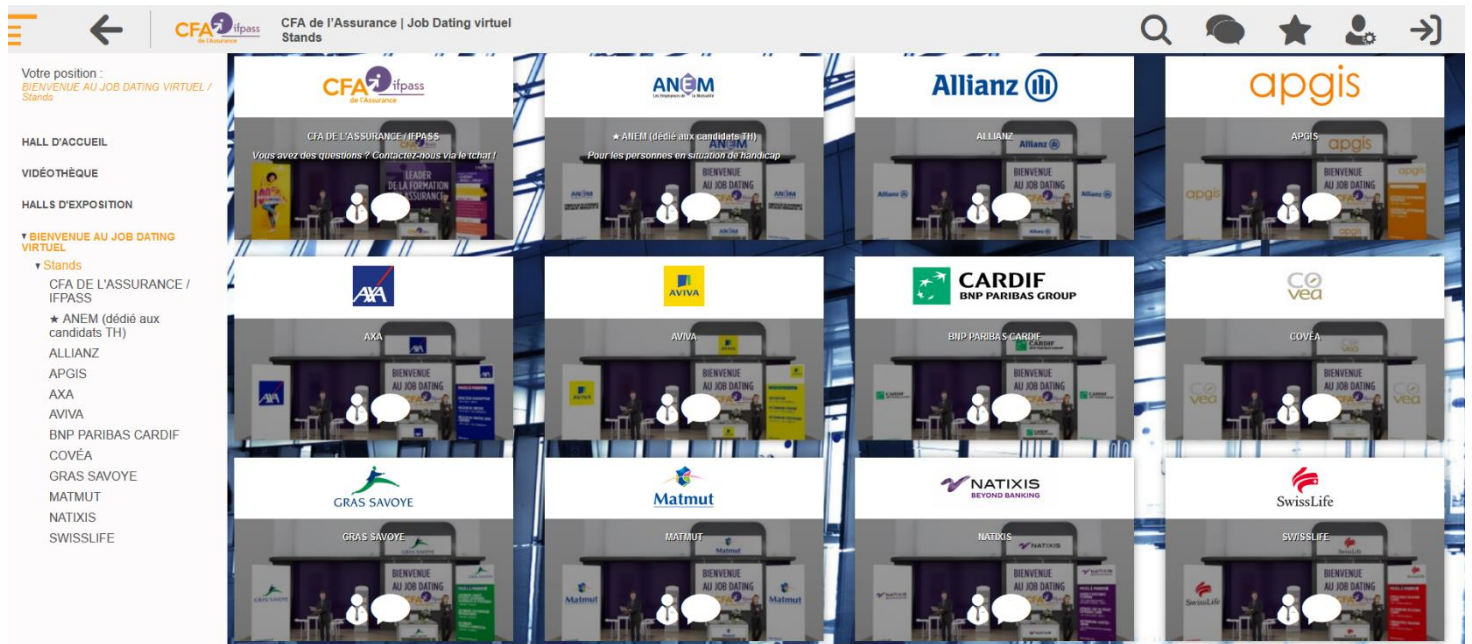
CFA ifpass de l'Assurance

CFA de l'Assurance | Job Dating virtuel
Stands

Votre position :
BIENVENUE AU JOB DATING VIRTUEL / Stands

HALL D'ACCUEIL

VIDÉOTHÈQUE

HALLS D'EXPOSITION

▾ BIENVENUE AU JOB DATING VIRTUEL
▾ Stands
CFA DE L'ASSURANCE / IFPASS
★ ANEM (dédié aux candidats TH)
ALLIANZ
APGIS
AXA
AVIVA
BNP PARIBAS CARDIF
COVÉA
GRAS SAVOYE
MATMUT
NATIXIS
SWISSLIFE

CFA ifpass de l'Assurance
CFA DE L'ASSURANCE / IFPASS
Vous avez des questions ? Contactez-nous via le tchat !
LEADER DE LA FORMATION ASSURANCE

ANEM Les Assureurs de la Diversité
★ ANEM (dédié aux candidats TH)
Pour les personnes en situation de handicap
BIENVENUE AU JOB DATING

Allianz
ALLIANZ
BIENVENUE AU JOB DATING

apgis
APGIS
BIENVENUE AU JOB DATING

AXA
AXA
BIENVENUE AU JOB DATING

AVIVA
AVIVA
BIENVENUE AU JOB DATING

CARDIF BNP PARIBAS GROUP
BNP PARIBAS CARDIF
BIENVENUE AU JOB DATING

COVEA
COVÉA
BIENVENUE AU JOB DATING

GRAS SAVOYE
GRAS SAVOYE
BIENVENUE AU JOB DATING

Matmut
MATMUT
BIENVENUE AU JOB DATING

NATIXIS BEYOND BANKING
NATIXIS
BIENVENUE AU JOB DATING

SwissLife
SWISSLIFE
BIENVENUE AU JOB DATING